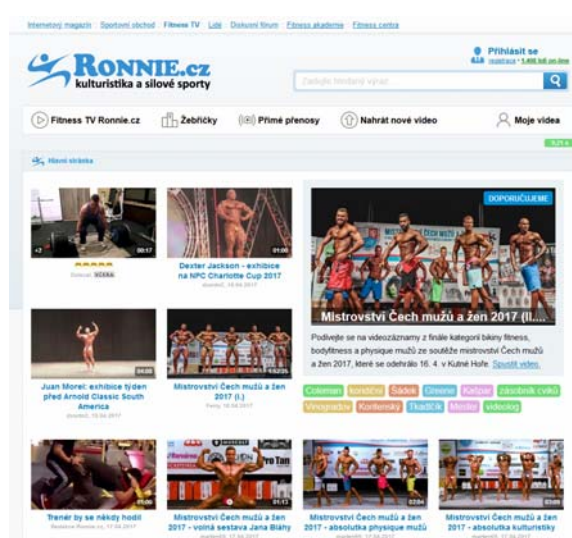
Internetový magazín | Sportovní obchod | Fitness TV | Lidé | Diskusní fórum | Fitness akademie | Fitness centra

RONNIE.cz
kulturistika a silové sporty

Přihlásit se
registrace • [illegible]

Zadejte hledaný výraz

Fitness TV Ronnie.cz | Žebříčky | Přímé přenosy | Nahrát nové video | Moje videa

Hlavní stránka

00:17
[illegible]

Dexter Jackson - exhibice na NPC Charlotte Cup 2017
01:00
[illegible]

DOPORUČUJEME
Mistrovství Čech mužů a žen 2017 (II....

Podívejte se na videozáznamy z finále kategorií bikiny fitness, bodyfitness a physique mužů ze soutěže mistrovství Čech mužů a žen 2017, které se odehrálo 16. 4. v Kutné Hoře. Spustit video.

Coleman | kondiční | Sádek | Greene | Kašpar | zásobník cviků | Vinogradov | Konferský | Tkadlčík | Mestor | videolog

04:08
Juan Morel: exhibice týden před Arnold Classic South America
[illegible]

03:25
Mistrovství Čech mužů a žen 2017 (I.)
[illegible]

01:00
Trenér by se někdy hodil
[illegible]

01:13
Mistrovství Čech mužů a žen 2017 - volná sestava Jana Bláhy
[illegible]

02:04
Mistrovství Čech mužů a žen 2017 - absolutka physique mužů
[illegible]

Mistrovství Čech mužů a žen 2017 - absolutka kulturistiky
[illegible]